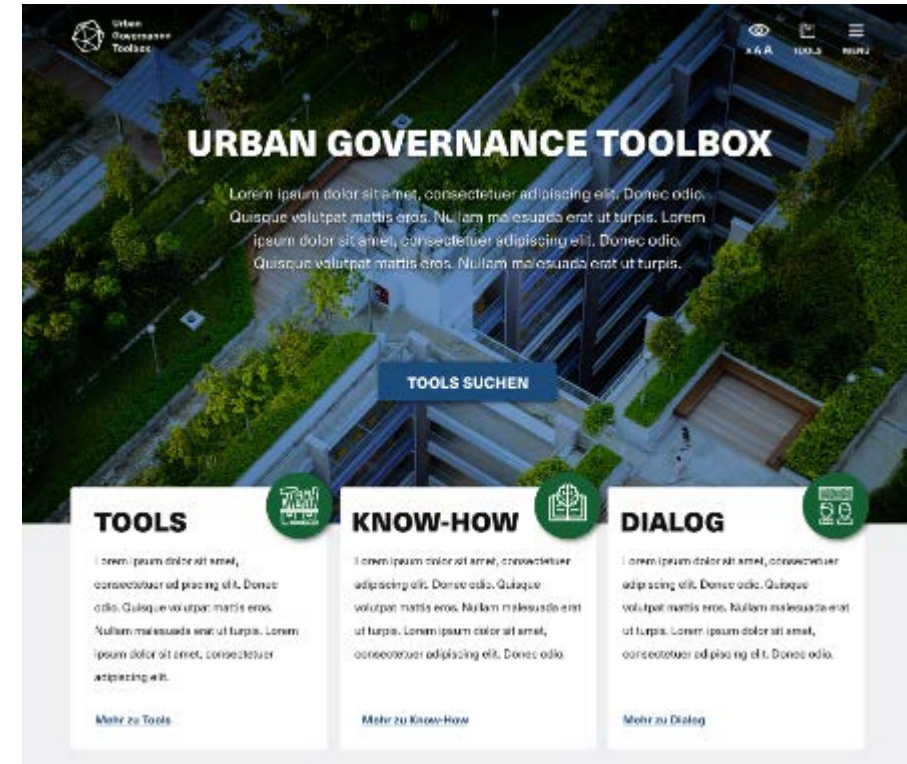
Urban Governance Toolbox

A A A TOOLS MENU

URBAN GOVERNANCE TOOLBOX

Lorem ipsum dolor sit amet, consectetuer adipiscing elit. Donec odio. Quisque volutpat mattis eros. Nullam malesuada erat ut turpis. Lorem ipsum dolor sit amet, consectetuer adipiscing elit. Donec odio. Quisque volutpat mattis eros. Nullam malesuada erat ut turpis.

TOOLS SUCHEN

TOOLS

Lorem ipsum dolor sit amet, consectetuer adipiscing elit. Donec odio. Quisque volutpat mattis eros. Nullam malesuada erat ut turpis. Lorem ipsum dolor sit amet, consectetuer adipiscing elit.

Mehr zu Tools

KNOW-HOW

Lorem ipsum dolor sit amet, consectetuer adipiscing elit. Donec odio. Quisque volutpat mattis eros. Nullam malesuada erat ut turpis. Lorem ipsum dolor sit amet, consectetuer adipiscing elit. Donec odio.

Mehr zu Know-How

DIALOG

Lorem ipsum dolor sit amet, consectetuer adipiscing elit. Donec odio. Quisque volutpat mattis eros. Nullam malesuada erat ut turpis. Lorem ipsum dolor sit amet, consectetuer adipiscing elit. Donec odio.

Mehr zu Dialog